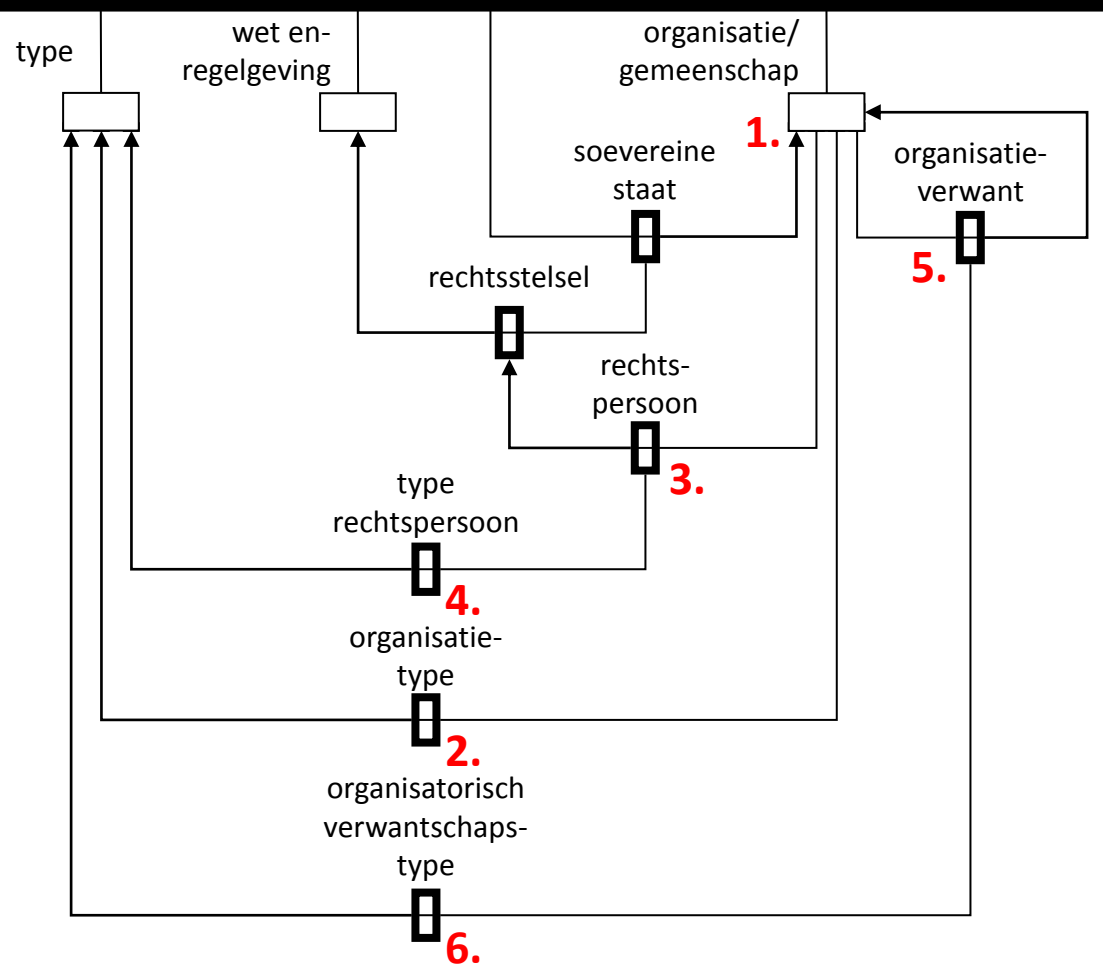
type

wet en-regelgeving

organisatie/ gemeenschap

1.

soevereine staat

organisatie-verwant

5.

rechtsstelsel

rechts-persoon

3.

type rechtspersoon

4.

organisatie-type

2.

organisatorisch verwantschaps-type

6.